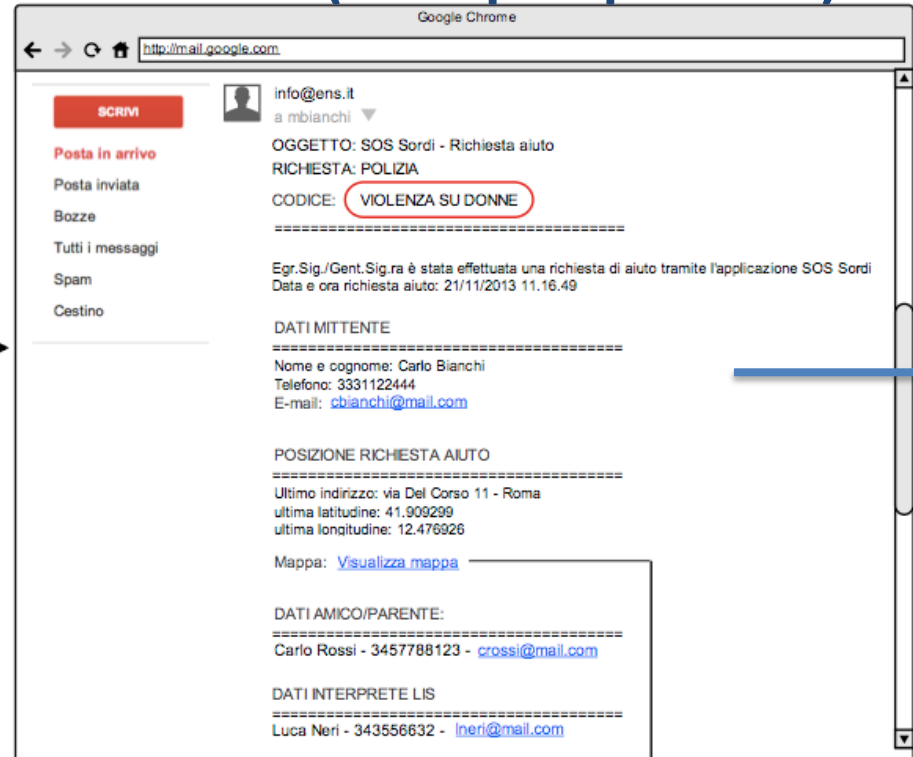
Google Chrome

http://mail.google.com

SCRIVI

Posta in arrivo

Posta inviata

Bozze

Tutti i messaggi

Spam

Cestino

info@ens.it

a mbianchi

OGGETTO: SOS Sordi - Richiesta aiuto

RICHIESTA: POLIZIA

CODICE: VIOLENZA SU DONNE

======================================

Egr.Sig./Gent.Sig.ra è stata effettuata una richiesta di aiuto tramite l'applicazione SOS Sordi
Data e ora richiesta aiuto: 21/11/2013 11.16.49

DATI MITTENTE

======================================

Nome e cognome: Carlo Bianchi
Telefono: 3331122444
E-mail: cbianchi@mail.com

POSIZIONE RICHIESTA AIUTO

======================================

Ultimo indirizzo: via Del Corso 11 - Roma
ultima latitudine: 41.909299
ultima longitudine: 12.476926

Mappa: Visualizza mappa

DATI AMICO/PARENTE:

======================================

Carlo Rossi - 3457788123 - crossi@mail.com

DATI INTERPRETE LIS

======================================

Luca Neri - 343556632 - lneri@mail.com